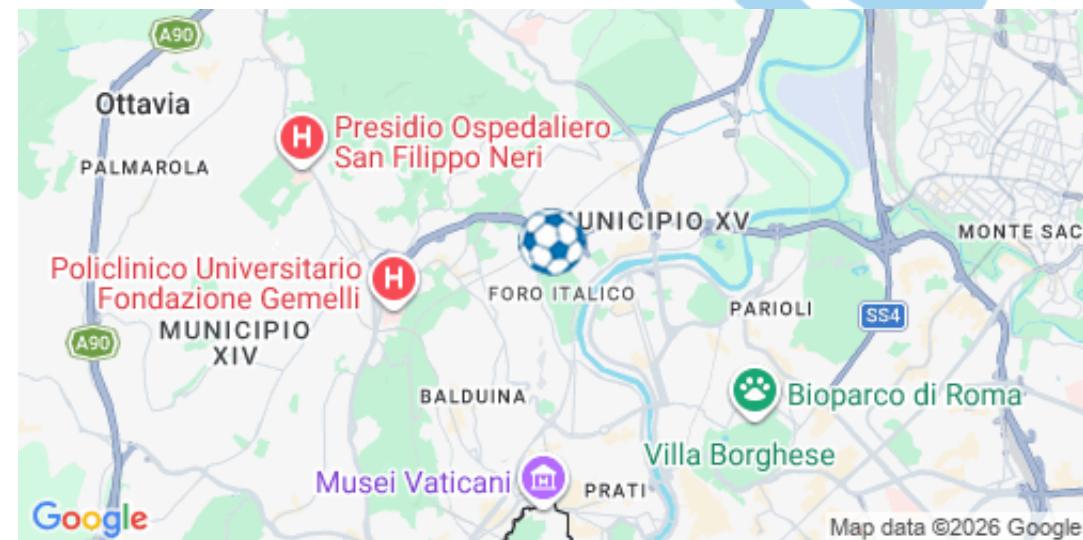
A90
Ottavia
PALMAROLA
Presidio Ospedaliero San Filippo Neri
UNICIPIO XV
MONTE SAC
Policlinico Universitario Fondazione Gemelli
FORO ITALICO
PARIOLI
SS4
A90
MUNICIPIO XIV
BALDUINA
Bioparco di Roma
Villa Borghese
Musei Vaticani
PRATI
Google
Map data ©2026 Google